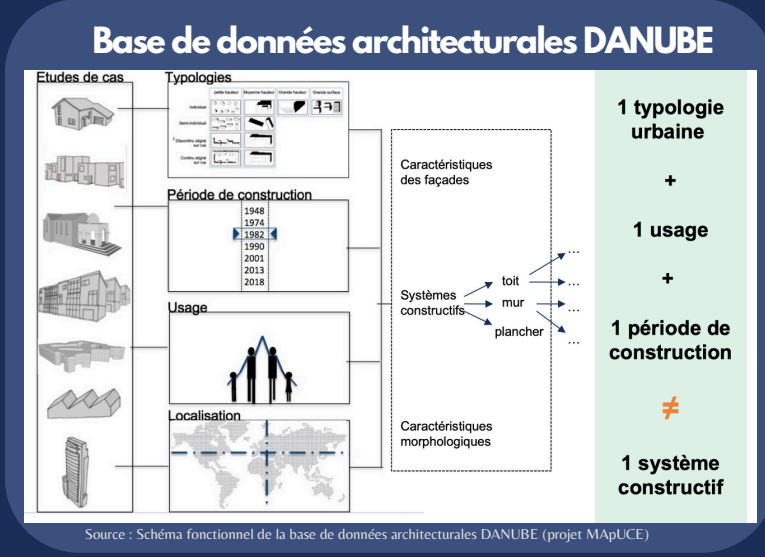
Base de données architecturales DANUBE

Etudes de cas

Typologies

| | petite hauteur | Moyenne hauteur | Grande hauteur | Grande surface |
|---|---|---|---|---|
| Individuel | | | | |
| Semi-individuel | | | | |
| Discontinu aligné sur rue | | | | |
| Continu aligné sur rue | | | | |

Période de construction

1948
1974
1982
1990
2001
2013
2018

Usage

Localisation

Caractéristiques des façades

Systèmes constructifs

toit

mur

plancher

...

...

...

Caractéristiques morphologiques

1 typologie urbaine

+

1 usage

+

1 période de construction

≠

1 système constructif

Source : Schéma fonctionnel de la base de données architecturales DANUBE (projet MApUCE)